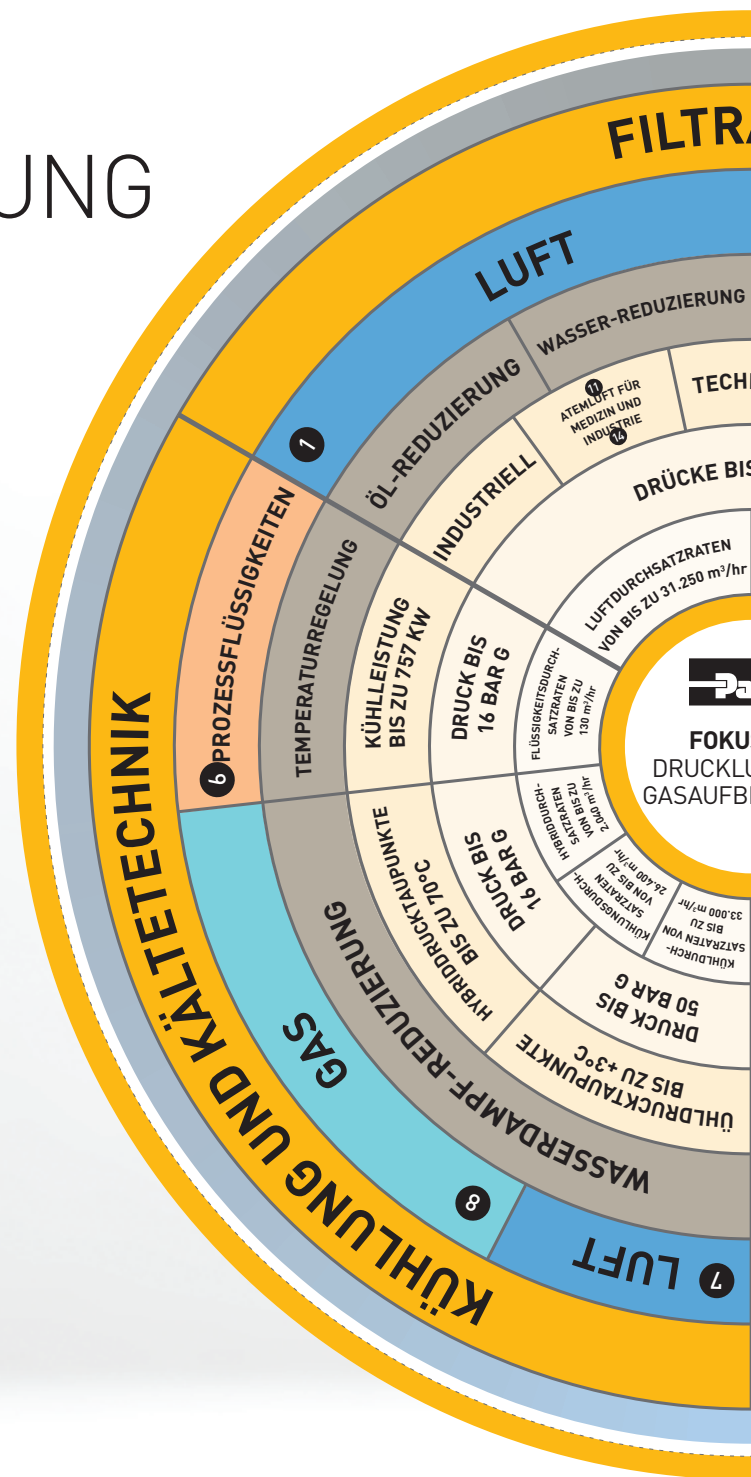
UNG

FILTRA

LUFT

WASSER-REDUZIERUNG

ÖL-REDUZIERUNG

1

11 ATEMLUFT FÜR MEDIZIN UND INDUSTRIE 14

TECH

INDUSTRIELL

DRÜCKE BIS

LUFTDURCHSATZRATEN VON BIS ZU 31.250 m³/hr

6 PROZESSFLÜSSIGKEITEN

TEMPERATURREGELUNG

KÜHLLEISTUNG BIS ZU 757 KW

DRUCK BIS 16 BAR G

FLÜSSIGKEITSDURCHSATZRATEN VON BIS ZU 130 m³/hr

FOKU

DRUCKLU

GASAUFB

KÜHLUNG UND KÄLTETECHNIK

HYBRIDDRUCKTAUPUNKTE BIS ZU 70°C

DRUCK BIS 16 BAR G

HYBRIDDURCHSATZRATEN VON BIS ZU 2.040 m³/hr

KÜHLUNGSDURCHSATZRATEN VON BIS ZU 26.400 m³/hr

KÜHLDURCHSATZRATEN VON BIS ZU 33.000 m³/hr

DRUCK BIS 50 BAR G

ÜHLDRUCKTAUPUNKTE BIS ZU +3°C

GAS

WASSERDAMPF-REDUZIERUNG

8

LUFT 7